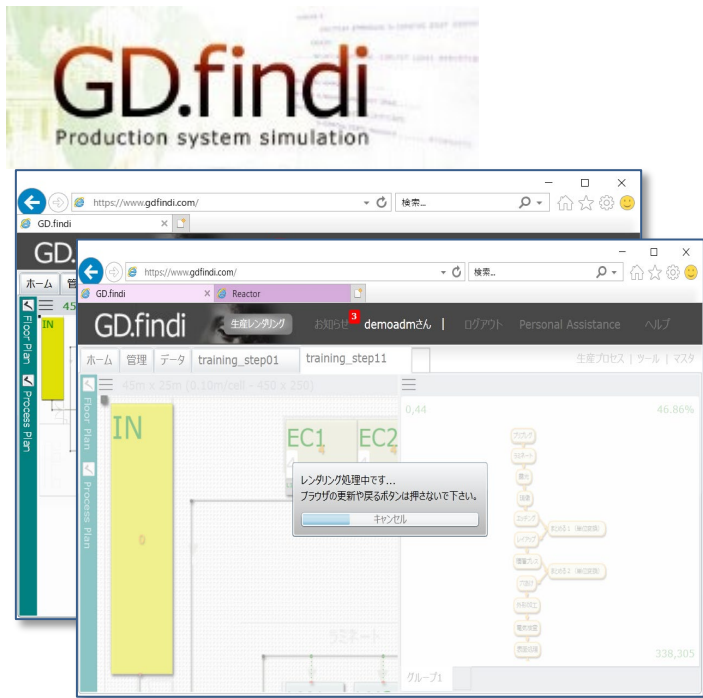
GD.findi
Production system simulation

https://www.gdfindi.com/
検索...
GD.findi
GD.
ホーム
管
Floor Plan
Process Plan
IN
45

https://www.gdfindi.com/
検索...
GD.findi
Reactor
GD.findi
生産レンダリング
お知らせ 3
demoadmさん
ログアウト
Personal Assistance
ヘルプ
ホーム
管理
データ
training_step01
training_step11
生産プロセス
ツール
マスタ
43m x 25m (0.10m/cell - 450 x 250)
Floor Plan
Process Plan
IN
EC1
EC2
0,44
46.86%
レンダリング処理中です...
ブラウザの更新や戻るボタンは押さないで下さい。
キャンセル
338,305
グループ1